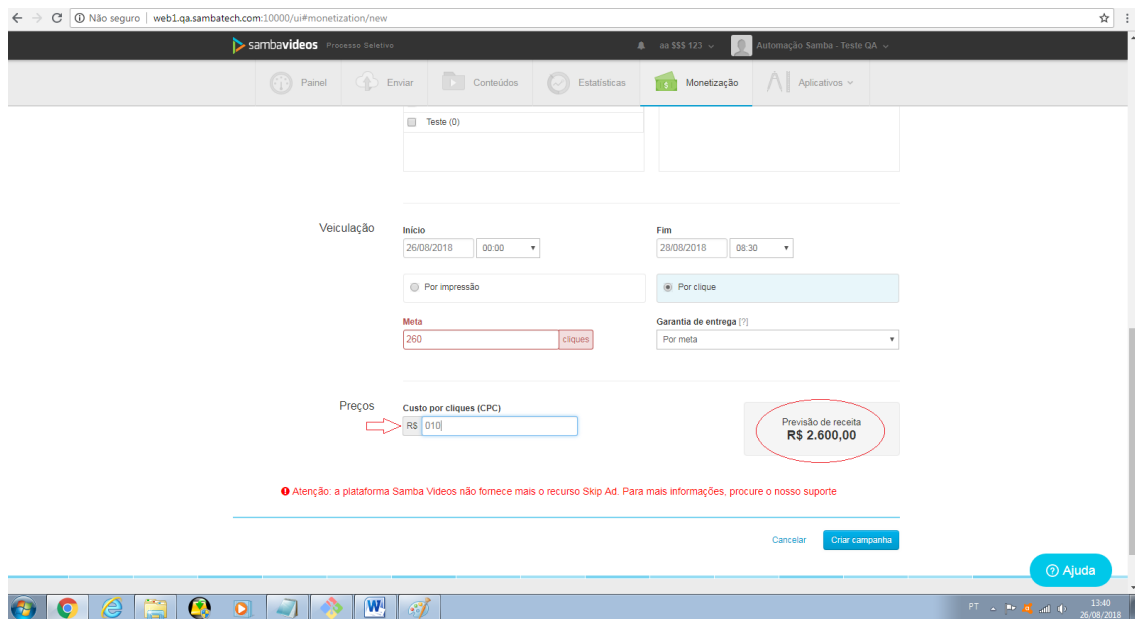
Não seguro | web1.qa.sambatech.com:10000/ui#monetization/new

sambavideos Processo Seletivo

aa $$$ 123

Automação Samba - Teste QA

Painel
Enviar
Conteúdos
Estatísticas
Monetização
Aplicativos

Teste (0)

Veiculação

Início
26/08/2018
00:00

Fim
28/08/2018
08:30

Por impressão
Por clique

Meta
260
cliques

Garantia de entrega [?]
Por meta

Preços

Custo por cliques (CPC)
R$ 010

Previsão de receita
R$ 2.600,00

Atenção: a plataforma Samba Videos não fornece mais o recurso Skip Ad. Para mais informações, procure o nosso suporte

Cancelar
Criar campanha

Ajuda

PT
13:40
26/08/2018